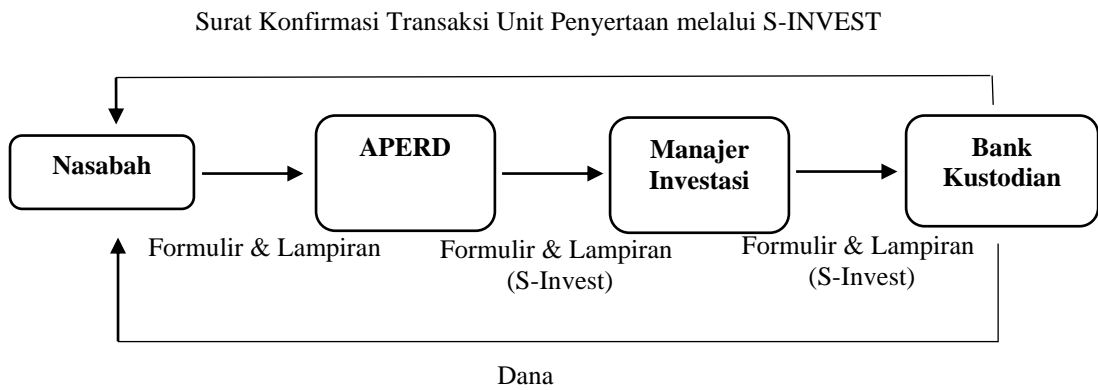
Surat Konfirmasi Transaksi Unit Penyertaan melalui S-INVEST

Nasabah

APERD

Manajer Investasi

Bank Kustodian

Formulir & Lampiran

Formulir & Lampiran (S-Invest)

Formulir & Lampiran (S-Invest)

Dana